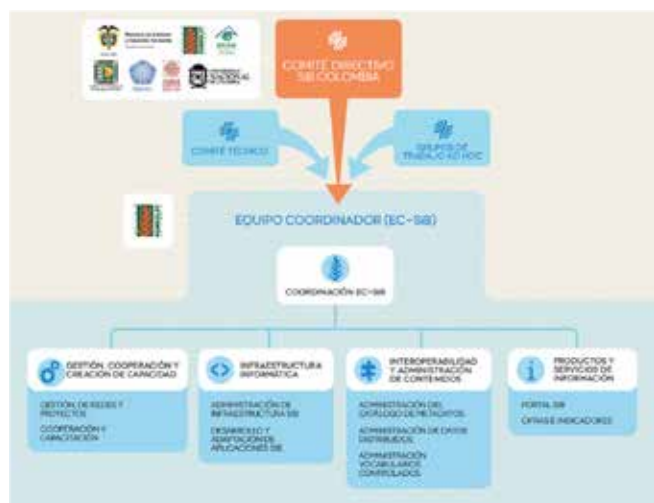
COMITÉ DIRECTIVO SIB COLOMBIA

COMITÉ TÉCNICO

GRUPOS DE TRABAJO AD HOC

EQUIPO COORDINADOR (EC-SIB)

COORDINACIÓN EC-SIB

GESTIÓN, COOPERACIÓN Y CREACIÓN DE CAPACIDAD

GESTIÓN DE REDES Y PROYECTOS

COOPERACIÓN Y CAPACITACIÓN

INFRAESTRUCTURA INFORMÁTICA

ADMINISTRACIÓN DE INFRAESTRUCTURA SIB

DESARROLLO Y ADAPTACIÓN DE APLICACIONES SIB

INTEROPERABILIDAD Y ADMINISTRACIÓN DE CONTENIDOS

ADMINISTRACIÓN DEL CATÁLOGO DE METADATOS

ADMINISTRACIÓN DE DATOS DISTRIBUIDOS

ADMINISTRACIÓN VOCABULARIOS CONTROLADOS

PRODUCTOS Y SERVICIOS DE INFORMACIÓN

PORTAL SIB

CIFRAS E INDICADORES